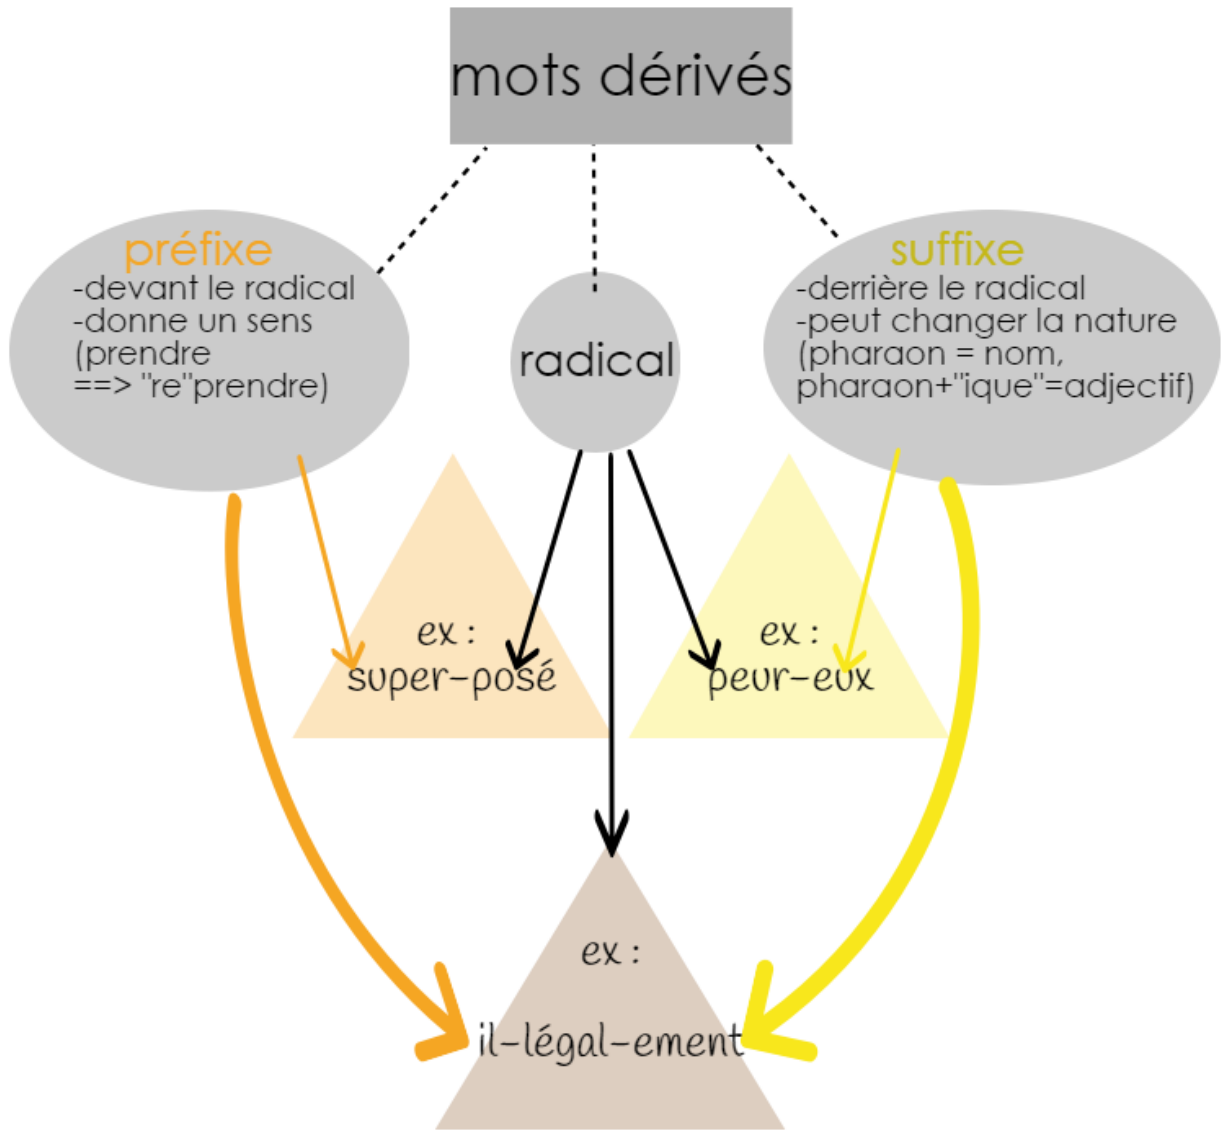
mots dérivés

préfixe
-devant le radical
-donne un sens (prendre ==> "re"prendre)

radical

suffixe
-derrière le radical
-peut changer la nature (pharaon = nom, pharaon+"ique"=adjectif)

ex :
super-posé

ex :
peur-eux

ex :
il-légal-ement